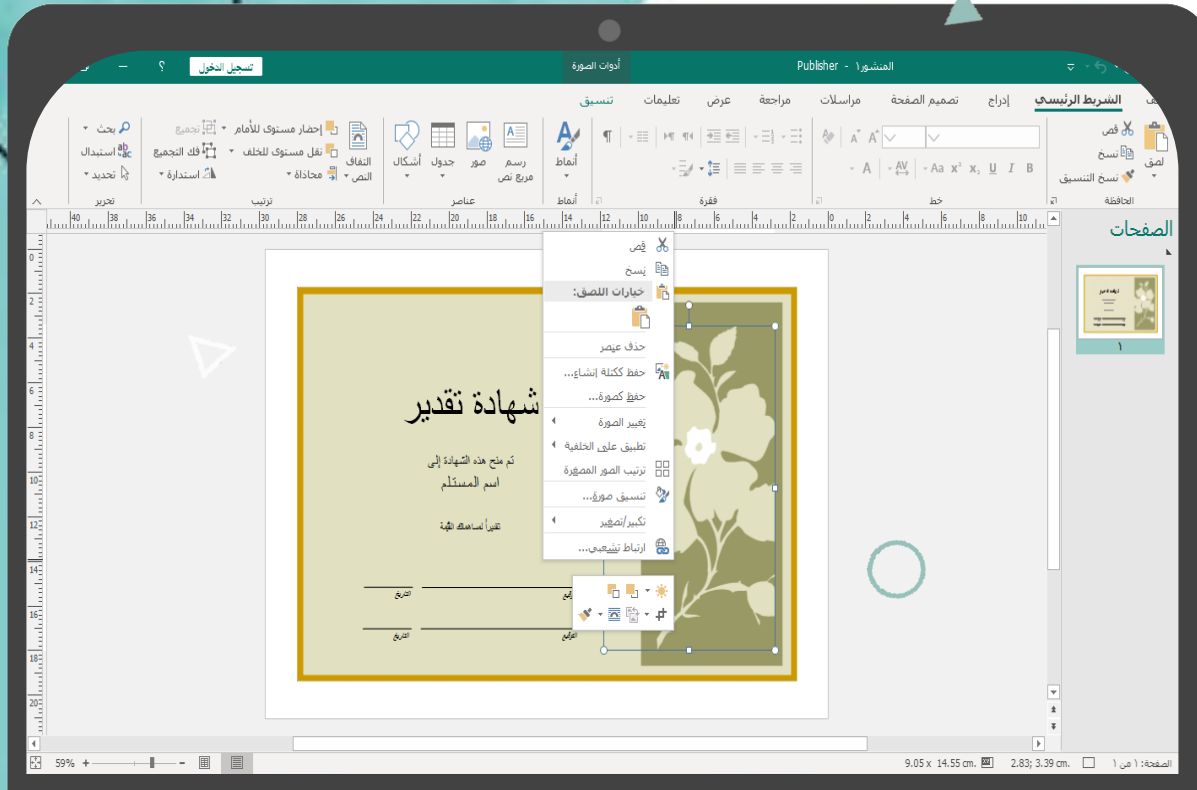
تسجيل الدخول ? أدوات الصورة المنشور١ - Publisher

الشريط الرئيسي إدراج تصميم الصفحة مراسلات مراجعة عرض تعليمات تنسيق

لصق قص نسخ نسخ التنسيق الحافظة
خط
فقرة
أنماط أنماط
رسم مربع نص صور جدول أشكال عناصر
التفاف النص إحضار مستوى للأمام نقل مستوى للخلف محاذاة تجميع فك التجميع استدارة ترتيب
بحث استبدال تحديد تحرير

الصفحات
١

قص
نسخ
خيارات اللصق:
حذف عنصر
حفظ ككتلة إنشاء...
حفظ كصورة...
تغيير الصورة
تطبيق على الخلفية
ترتيب الصور المصغرة
تنسيق صورة...
تكبير/تصغير
ارتباط تشعبي...

شهادة تقدير
تم منح هذه الشهادة إلى
اسم المستلم
تقديراً لمساهمته القيّمة
التاريخ
التوقيع
التاريخ
التوقيع

الصفحة: ١ من ١ 2.83; 3.39 cm. 9.05 x 14.55 cm. 59%